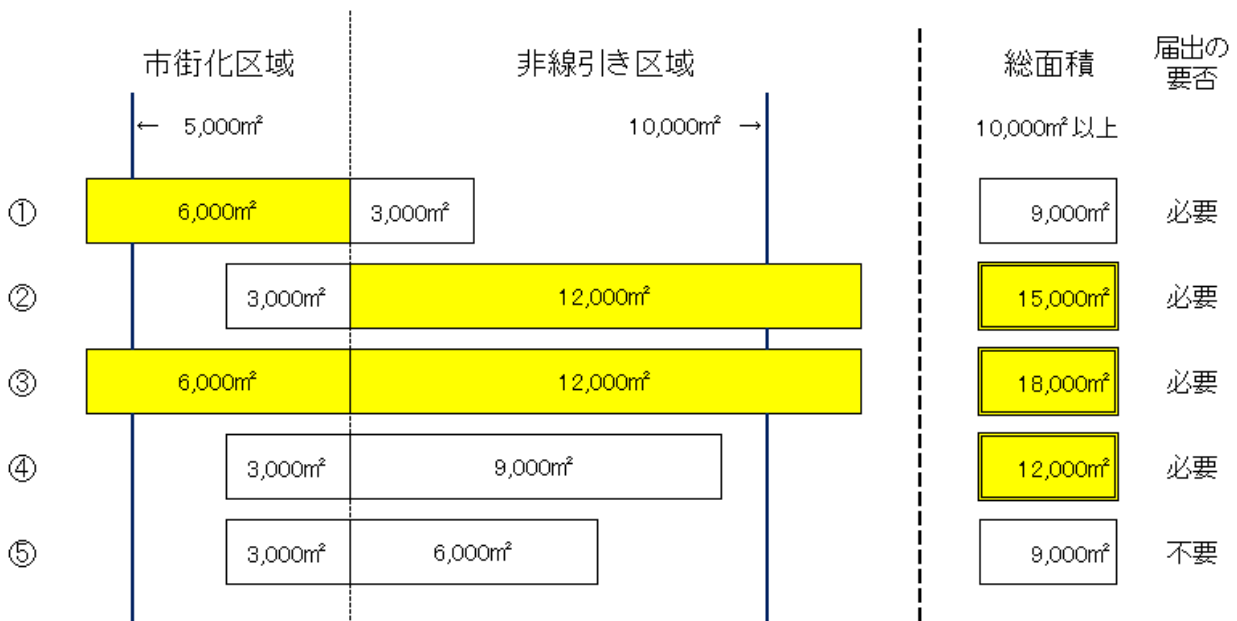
市街化区域

非線引き区域

総面積

届出の要否

← 5,000㎡

10,000㎡ →

10,000㎡以上

① 6,000㎡ 3,000㎡ 9,000㎡ 必要

② 3,000㎡ 12,000㎡ 15,000㎡ 必要

③ 6,000㎡ 12,000㎡ 18,000㎡ 必要

④ 3,000㎡ 9,000㎡ 12,000㎡ 必要

⑤ 3,000㎡ 6,000㎡ 9,000㎡ 不要